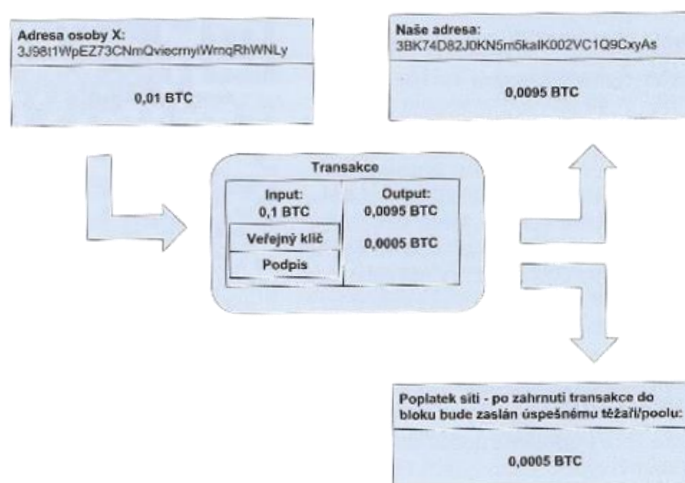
Adresa osoby X:
3J98t1WpEZ73CNmQviecrnyiWrnqRhWNLy

0,01 BTC

Naše adresa:
3BK74D82J0KN5m5kalK002VC1Q9CxyAs

0,0095 BTC

Transakce

Input:
0,1 BTC

Veřejný klíč

Podpis

Output:
0,0095 BTC

0,0005 BTC

Poplatek síti - po zahrnutí transakce do bloku bude zaslán úspěšnému těžaři/poolu:

0,0005 BTC